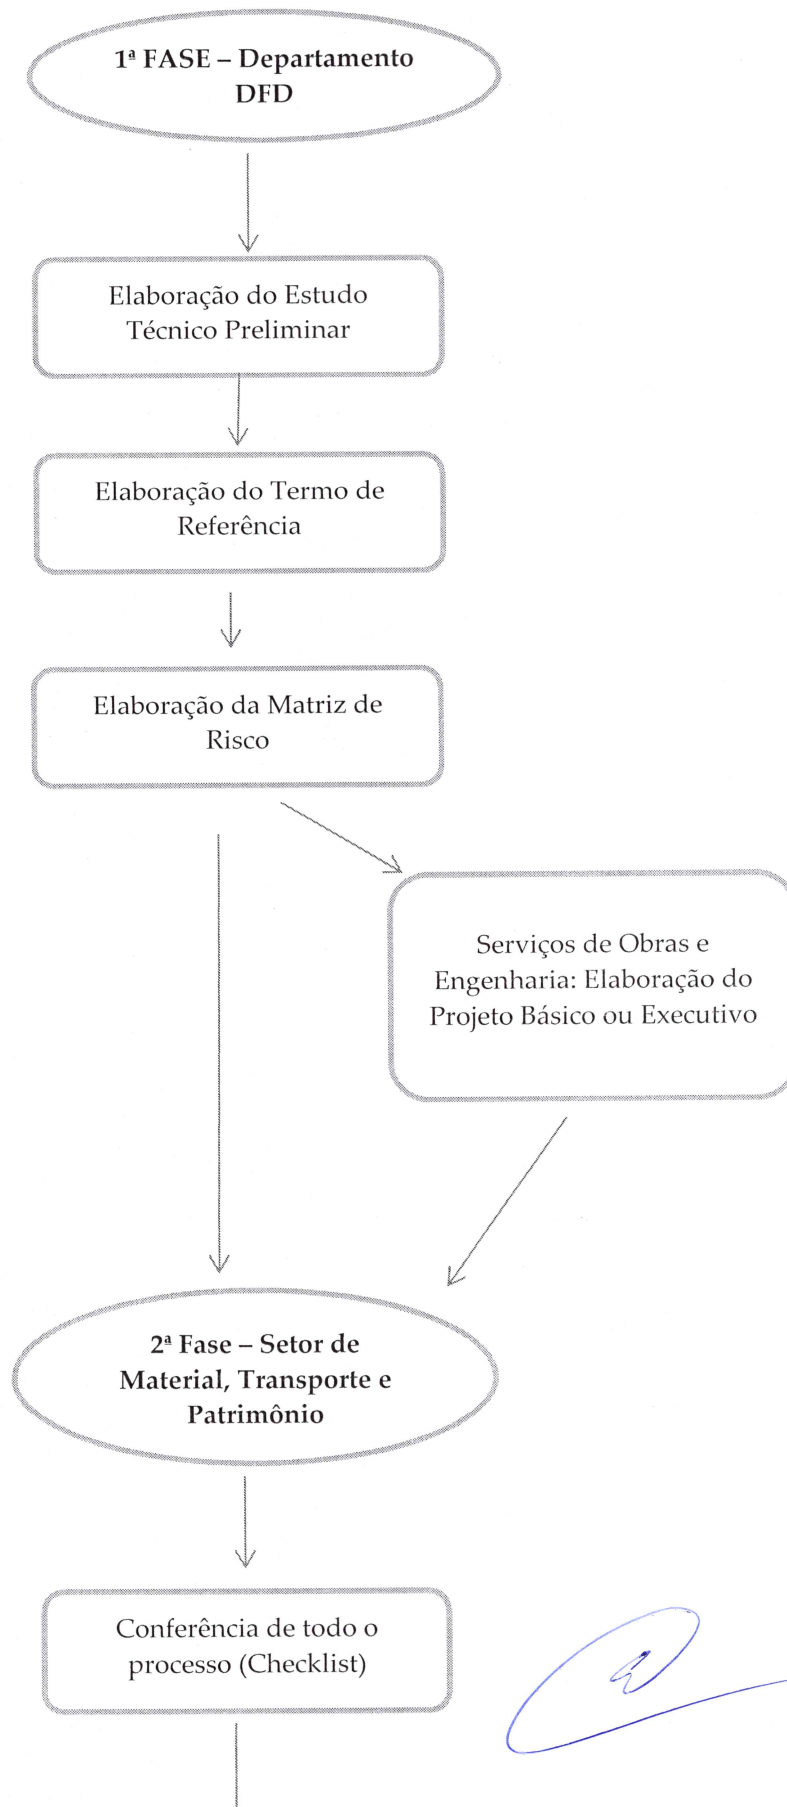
1ª FASE – Departamento DFD

Elaboração do Estudo Técnico Preliminar

Elaboração do Termo de Referência

Elaboração da Matriz de Risco

Serviços de Obras e Engenharia: Elaboração do Projeto Básico ou Executivo

2ª Fase – Setor de Material, Transporte e Patrimônio

Conferência de todo o processo (Checklist)